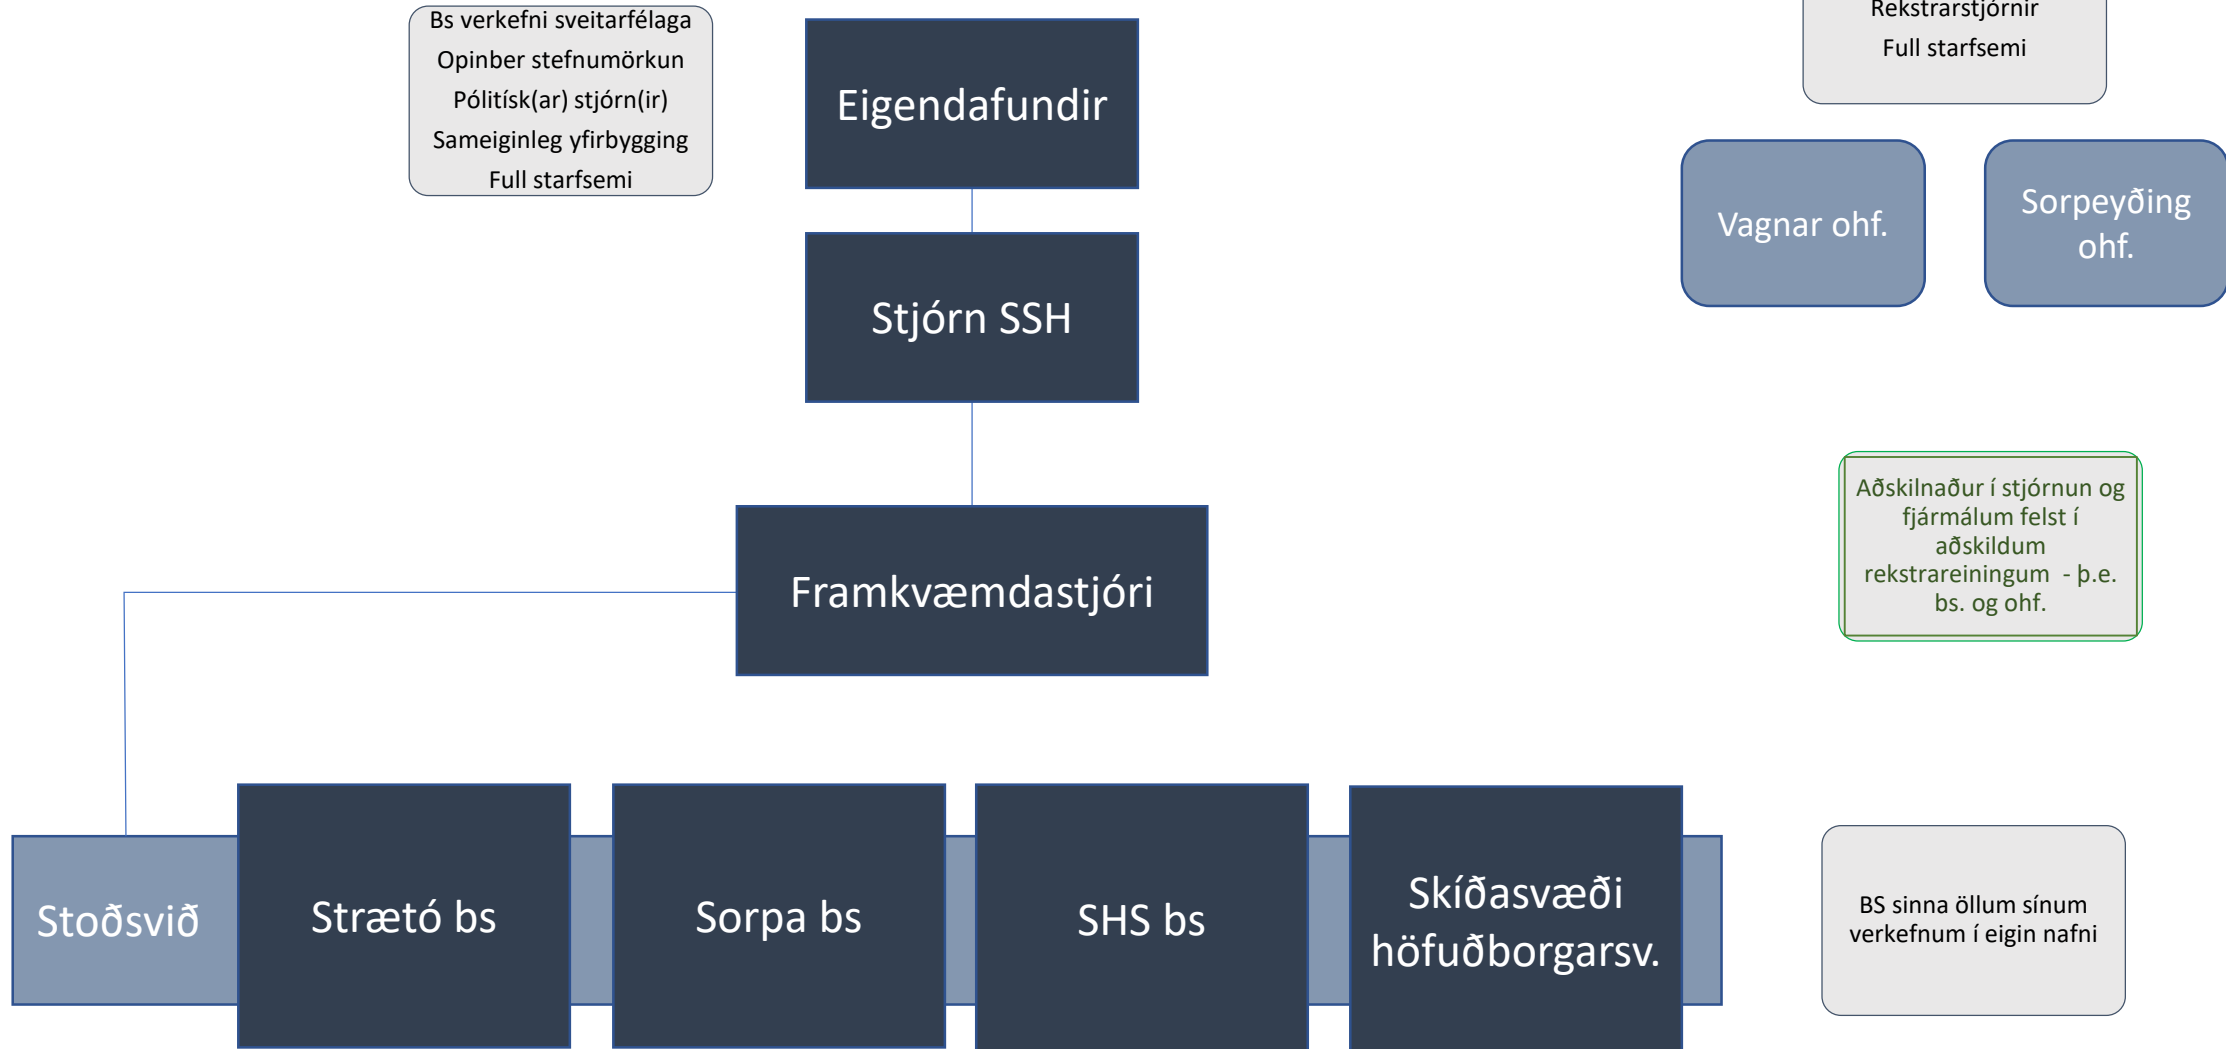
Bs verkefni sveitarfélaga
Opinber stefnumörkun
Pólitísk(ar) stjórn(ir)
Sameiginleg yfirbygging
Full starfsemi

Eigendafundir

Rekstrarstjórnir
Full starfsemi

Vagnar ohf.

Sorpeyðing ohf.

Stjórn SSH

Aðskilnaður í stjórnun og fjármálum felst í aðskildum rekstrareiningum - þ.e. bs. og ohf.

Framkvæmdastjóri

Stoðsvið

Strætó bs

Sorpa bs

SHS bs

Skíðasvæði höfuðborgarsv.

BS sinna öllum sínum verkefnum í eigin nafni